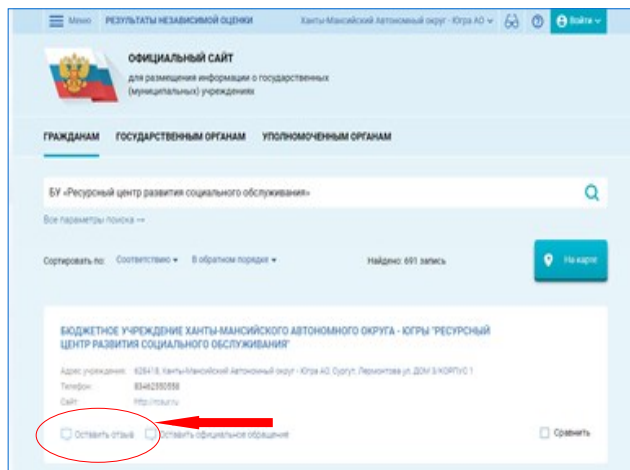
Меню РЕЗУЛЬТАТЫ НЕЗАВИСИМОЙ ОЦЕНКИ Ханты-Мансийский Автономный округ - Югра АО Войти

ОФИЦИАЛЬНЫЙ САЙТ
для размещения информации о государственных (муниципальных) учреждениях

ГРАЖДАНАМ ГОСУДАРСТВЕННЫМ ОРГАНАМ УПОЛНОМОЧЕННЫМ ОРГАНАМ

БУ «Ресурсный центр развития социального обслуживания»

Все параметры поиска →

Сортировать по: Соответствию В обратном порядке Найдено: 691 запись На карте

БЮДЖЕТНОЕ УЧРЕЖДЕНИЕ ХАНТЫ-МАНСИЙСКОГО АВТОНОМНОГО ОКРУГА - ЮГРЫ "РЕСУРСНЫЙ ЦЕНТР РАЗВИТИЯ СОЦИАЛЬНОГО ОБСЛУЖИВАНИЯ"

Адрес учреждения: 628418, Ханты-Мансийский Автономный округ - Югра АО, Сургут, Лермонтова ул, ДОМ 3/КОРПУС 1
Телефон: 83462350558
Сайт: http://rcsu.ru

Оставить отзыв Оставить официальное обращение Сравнить